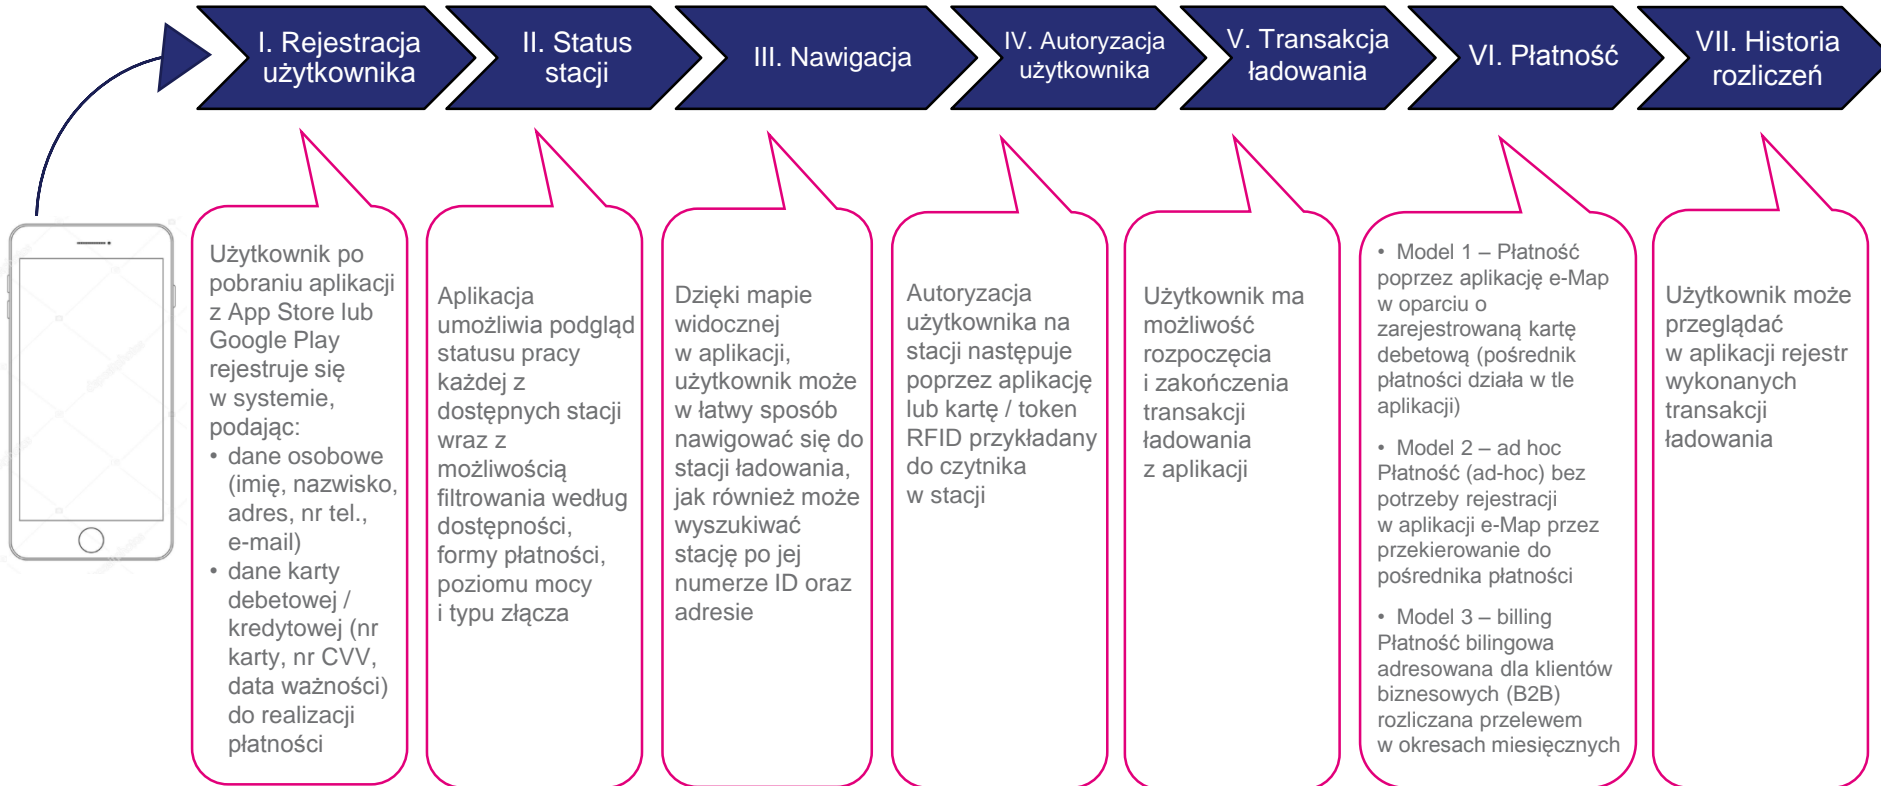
I. Rejestracja użytkownika

II. Status stacji

III. Nawigacja

IV. Autoryzacja użytkownika

V. Transakcja ładowania

VI. Płatność

VII. Historia rozliczeń

Użytkownik po pobraniu aplikacji z App Store lub Google Play rejestruje się w systemie, podając:
• dane osobowe (imię, nazwisko, adres, nr tel., e-mail)
• dane karty debetowej / kredytowej (nr karty, nr CVV, data ważności) do realizacji płatności

Aplikacja umożliwia podgląd statusu pracy każdej z dostępnych stacji wraz z możliwością filtrowania według dostępności, formy płatności, poziomu mocy i typu złącza

Dzięki mapie widocznej w aplikacji, użytkownik może w łatwy sposób nawigować się do stacji ładowania, jak również może wyszukiwać stację po jej numerze ID oraz adresie

Autoryzacja użytkownika na stacji następuje poprzez aplikację lub kartę / token RFID przykładany do czytnika w stacji

Użytkownik ma możliwość rozpoczęcia i zakończenia transakcji ładowania z aplikacji

• Model 1 – Płatność poprzez aplikację e-Map w oparciu o zarejestrowaną kartę debetową (pośrednik płatności działa w tle aplikacji)

• Model 2 – ad hoc Płatność (ad-hoc) bez potrzeby rejestracji w aplikacji e-Map przez przekierowanie do pośrednika płatności

• Model 3 – billing Płatność bilingowa adresowana dla klientów biznesowych (B2B) rozliczana przelewem w okresach miesięcznych

Użytkownik może przeglądać w aplikacji rejestr wykonanych transakcji ładowania